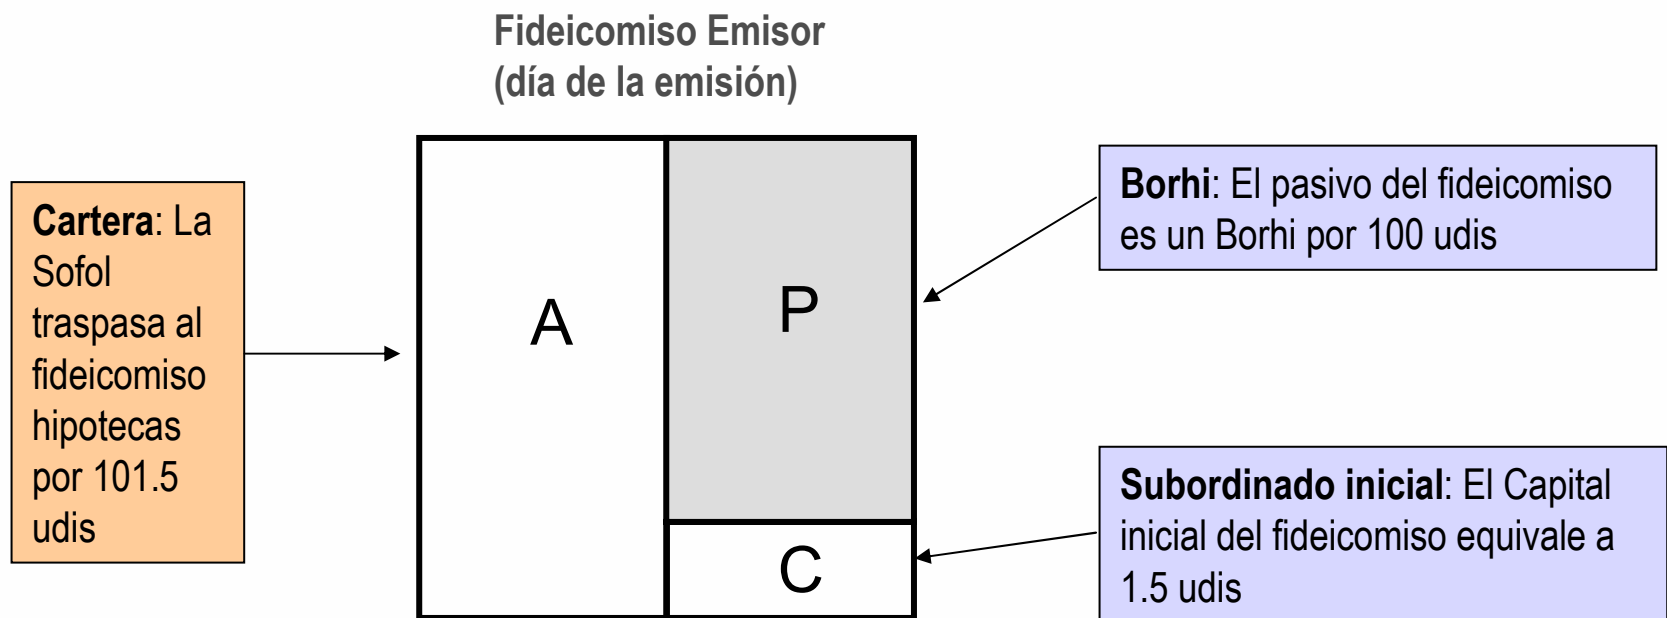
Fideicomiso Emisor
(día de la emisión)

Cartera: La Sofol traspasa al fideicomiso hipotecas por 101.5 udis

A

P

C

Borhi: El pasivo del fideicomiso es un Borhi por 100 udis

Subordinado inicial: El Capital inicial del fideicomiso equivale a 1.5 udis